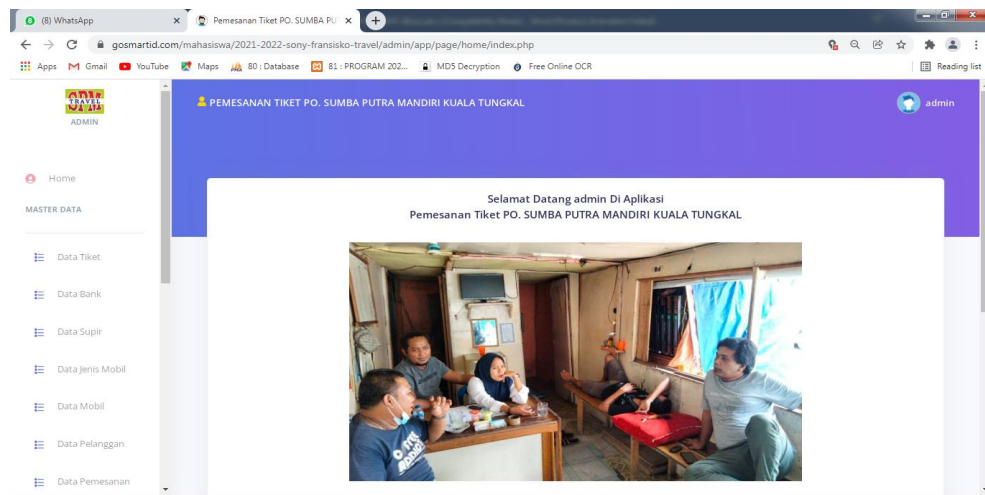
(8) WhatsApp
Pemesanan Tiket PO. SUMBA PU
gosmartid.com/mahasiswa/2021-2022-sony-fransisko-travel/admin/app/page/home/index.php
Apps Gmail YouTube Maps 80 : Database 81 : PROGRAM 202... MD5 Decryption Free Online OCR
Reading list

SPM TRAVEL
ADMIN

PEMESANAN TIKET PO. SUMBA PUTRA MANDIRI KUALA TUNGKAL
admin

Home
MASTER DATA
Data Tiket
Data Bank
Data Supir
Data Jenis Mobil
Data Mobil
Data Pelanggan
Data Pemesanan

Selamat Datang admin Di Aplikasi
Pemesanan Tiket PO. SUMBA PUTRA MANDIRI KUALA TUNGKAL